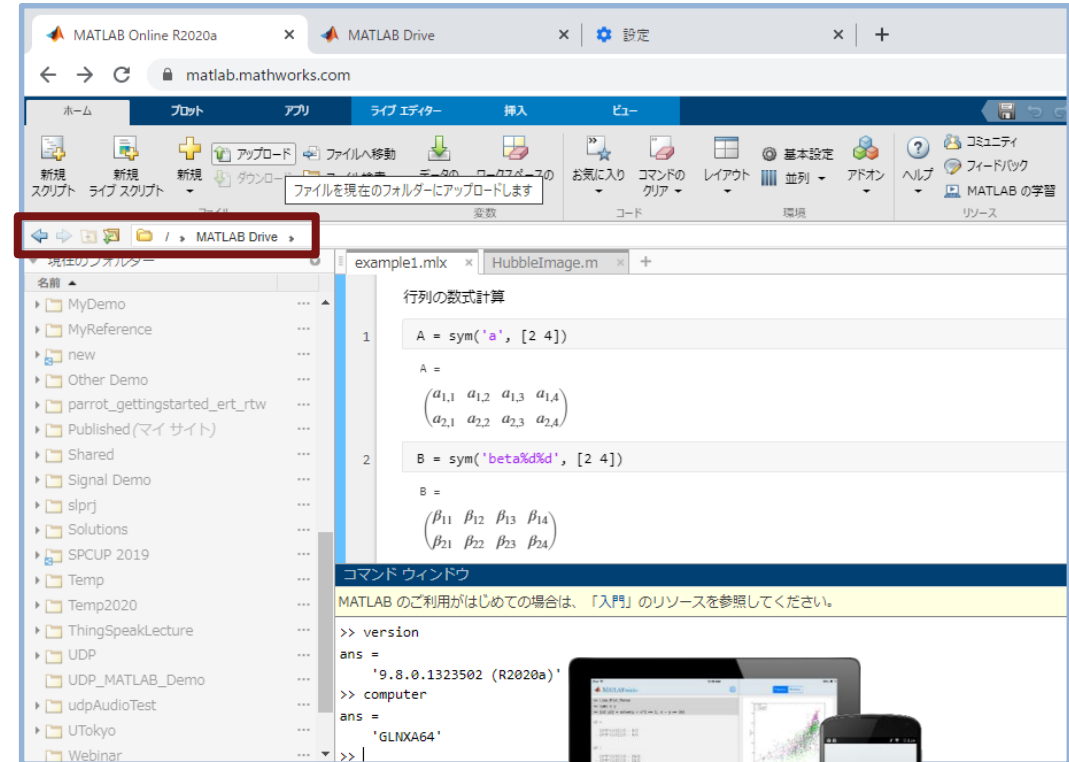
MATLAB Online R2020a ×
MATLAB Drive ×
設定 ×
+

matlab.mathworks.com

ホーム
プロット
アプリ
ライブ エディター
挿入
ビュー

新規 スクリプト
新規 ライブ スクリプト
新規
アップロード
ダウンロード
ファイルへ移動
ファイル検索
データの
ワークスペースの
ファイルを現在のフォルダーにアップロードします
ファイル
変数
お気に入り
コマンドの クリア
コード
レイアウト
基本設定
並列
環境
アドオン
ヘルプ
コミュニティ
フィードバック
MATLAB の学習
リソース

/ › MATLAB Drive ›

現在のフォルダー
名前 ▲
MyDemo
MyReference
new
Other Demo
parrot_gettingstarted_ert_rtw
Published (マイ サイト)
Shared
Signal Demo
slprj
Solutions
SPCUP 2019
Temp
Temp2020
ThingSpeakLecture
UDP
UDP_MATLAB_Demo
udpAudioTest
UTokyo
Webinar

example1.mlx ×
HubbleImage.m ×
+

行列の数式計算

1 A = sym('a', [2 4])

A =

$\begin{pmatrix} a_{1,1} & a_{1,2} & a_{1,3} & a_{1,4} \\ a_{2,1} & a_{2,2} & a_{2,3} & a_{2,4} \end{pmatrix}$

2 B = sym('beta%d%d', [2 4])

B =

$\begin{pmatrix} \beta_{11} & \beta_{12} & \beta_{13} & \beta_{14} \\ \beta_{21} & \beta_{22} & \beta_{23} & \beta_{24} \end{pmatrix}$

コマンド ウィンドウ
MATLAB のご利用がはじめての場合は、「入門」のリソースを参照してください。
>> version
ans =
    '9.8.0.1323502 (R2020a)'
>> computer
ans =
    'GLNXA64'
>>